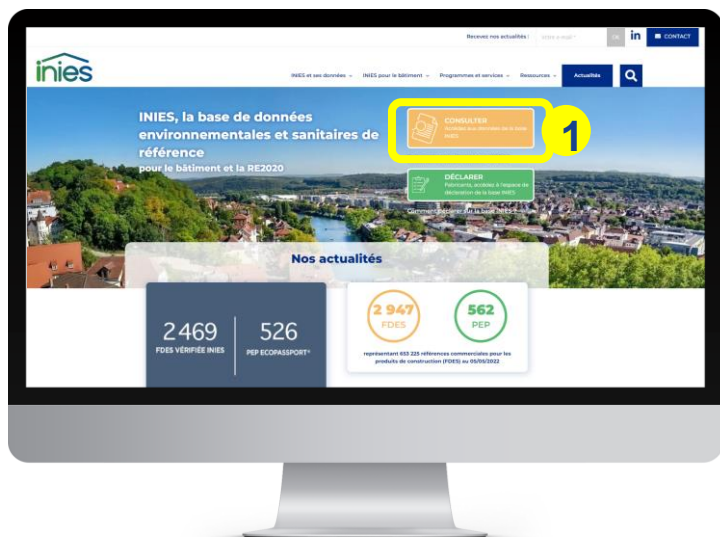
Recevez nos actualités : Votre e-mail* OK in CONTACT

inies

INIES et ses données ⌄ INIES pour le bâtiment ⌄ Programmes et services ⌄ Ressources ⌄ Actualités

INIES, la base de données environnementales et sanitaires de référence
pour le bâtiment et la RE2020

CONSULTER
Accédez aux données de la base INIES

1

DÉCLARER
Fabricants, accédez à l'espace de déclaration de la base INIES

Comment déclarer sur la base INIES ?

Nos actualités

2469
FDES VÉRIFIÉES INIES

526
PEP ECOPASSPORT®

2 947
FDES

562
PEP

représentant 653 225 références commerciales pour les produits de construction (FDES) au 05/09/2022